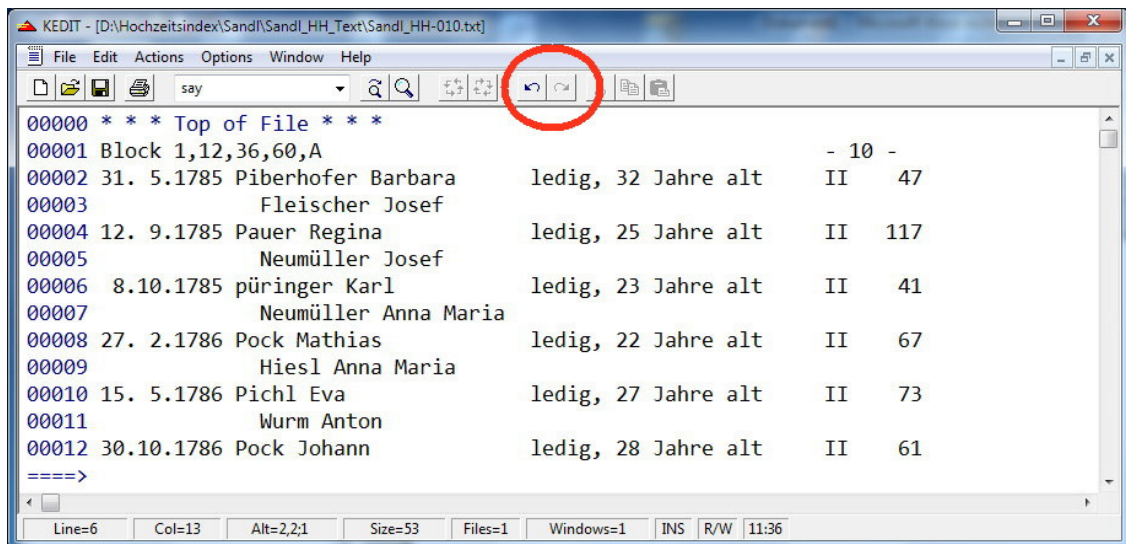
KEDIT - [D:\Hochzeitsindex\Sandl\Sandl_HH_Text\Sandl_HH-010.txt]

File Edit Actions Options Window Help

say

00000 * * * Top of File * * *
00001 Block 1,12,36,60,A - 10 -
00002 31. 5.1785 Piberhofer Barbara ledig, 32 Jahre alt II 47
00003 Fleischer Josef
00004 12. 9.1785 Pauer Regina ledig, 25 Jahre alt II 117
00005 Neumüller Josef
00006 8.10.1785 püringer Karl ledig, 23 Jahre alt II 41
00007 Neumüller Anna Maria
00008 27. 2.1786 Pock Mathias ledig, 22 Jahre alt II 67
00009 Hiesl Anna Maria
00010 15. 5.1786 Pichl Eva ledig, 27 Jahre alt II 73
00011 Wurm Anton
00012 30.10.1786 Pock Johann ledig, 28 Jahre alt II 61
====>

Line=6 | Col=13 | Alt=2,2;1 | Size=53 | Files=1 | Windows=1 | INS | R/W | 11:36